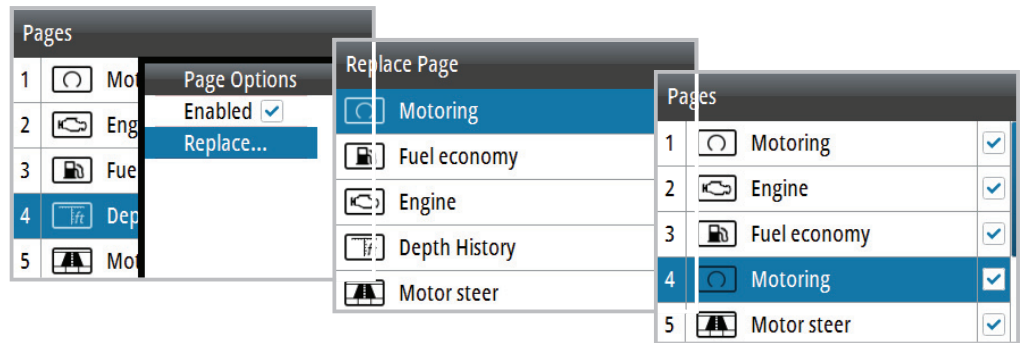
Pages

| | | |
|---|---|---|
| 1 | | Mot |
| 2 | | Eng |
| 3 | | Fue |
| 4 | ft | Dep |
| 5 | | Mot |

Page Options
Enabled
Replace...

Replace Page
Motoring
Fuel economy
Engine
ft Depth History
Motor steer

Pages

| | | | |
|---|---|---|---|
| 1 | | Motoring | ✓ |
| 2 | | Engine | ✓ |
| 3 | | Fuel economy | ✓ |
| 4 | | Motoring | ✓ |
| 5 | | Motor steer | ✓ |